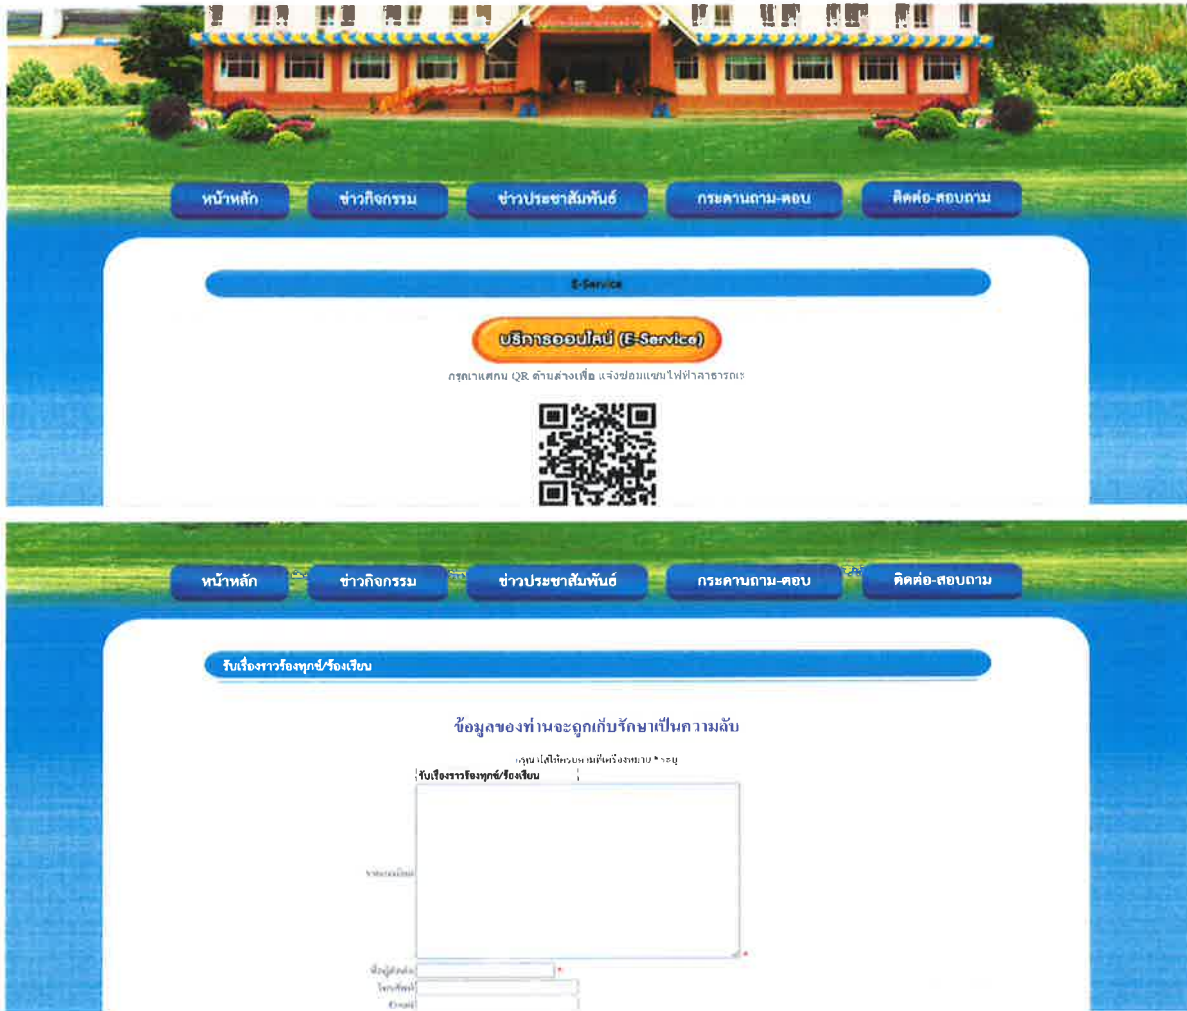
หน้าหลัก ข่าวกิจกรรม ข่าวประชาสัมพันธ์ กระดานถาม-ตอบ ติดต่อ-สอบถาม

E-Service

บริการออนไลน์ (E-Service)

กรุณาแสกน QR ด้านล่างเพื่อ แจ้งซ่อมแซมไฟฟ้าสาธารณะ

หน้าหลัก ข่าวกิจกรรม ข่าวประชาสัมพันธ์ กระดานถาม-ตอบ ติดต่อ-สอบถาม

รับเรื่องราวร้องทุกข์/ร้องเรียน

ข้อมูลของท่านจะถูกเก็บรักษาเป็นความลับ

กรุณาใส่ให้ครบตามที่เครื่องหมาย * ระบุ

รับเรื่องราวร้องทุกข์/ร้องเรียน

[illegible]

*

ชื่อผู้ส่งเรื่อง *

โทรศัพท์

E-mail